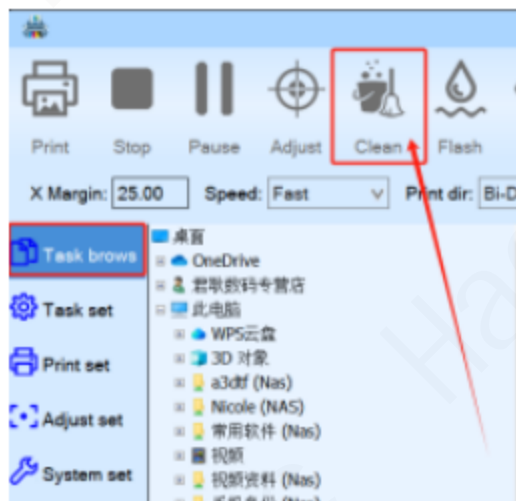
Print Stop Pause Adjust Clean Flash

X Margin: 25.00 Speed: Fast Print dir: Bi-D

Task brows
Task set
Print set
Adjust set
System set

桌面
OneDrive
君歌数码专营店
此电脑
WPS云盘
3D 对象
a3dtf (Nas)
Nicole (NAS)
常用软件 (Nas)
视频
视频资料 (Nas)
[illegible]